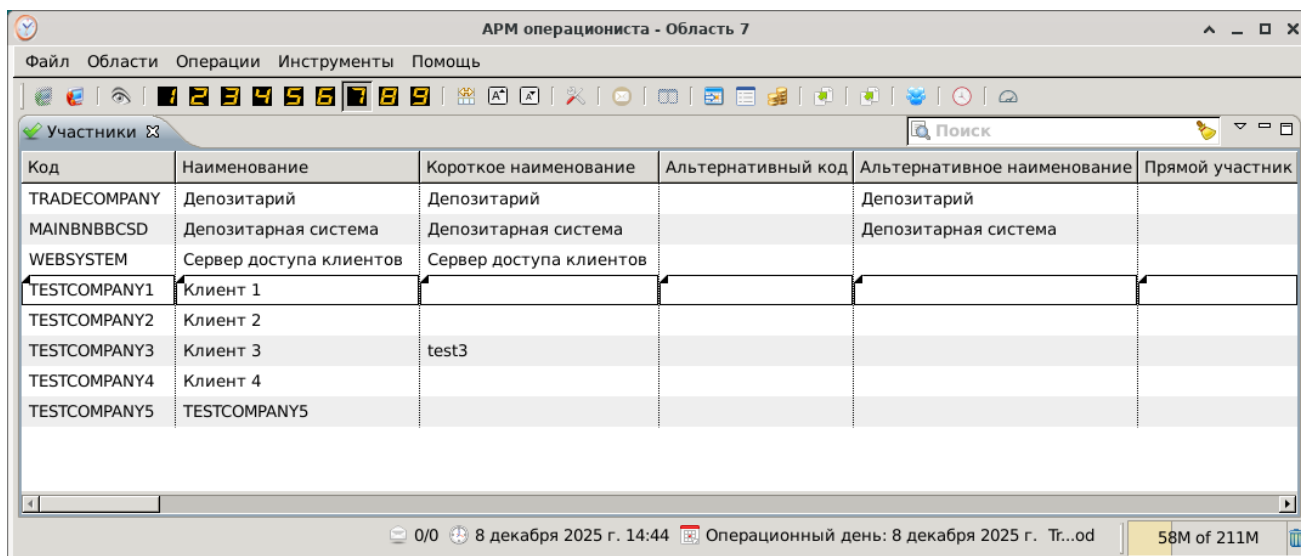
АРМ операциониста - Область 7

Файл Области Операции Инструменты Помощь

1 2 3 4 5 6 7 8 9

Участники

Поиск

| Код | Наименование | Короткое наименование | Альтернативный код | Альтернативное наименование | Прямой участник |
|---|---|---|---|---|---|
| TRADECOMPANY | Депозитарий | Депозитарий | | Депозитарий | |
| MAINBNBBCSD | Депозитарная система | Депозитарная система | | Депозитарная система | |
| WEBSYSTEM | Сервер доступа клиентов | Сервер доступа клиентов | | | |
| TESTCOMPANY1 | Клиент 1 | | | | |
| TESTCOMPANY2 | Клиент 2 | | | | |
| TESTCOMPANY3 | Клиент 3 | test3 | | | |
| TESTCOMPANY4 | Клиент 4 | | | | |
| TESTCOMPANY5 | TESTCOMPANY5 | | | | |

0/0 8 декабря 2025 г. 14:44 Операционный день: 8 декабря 2025 г. Tr...od 58M of 211M